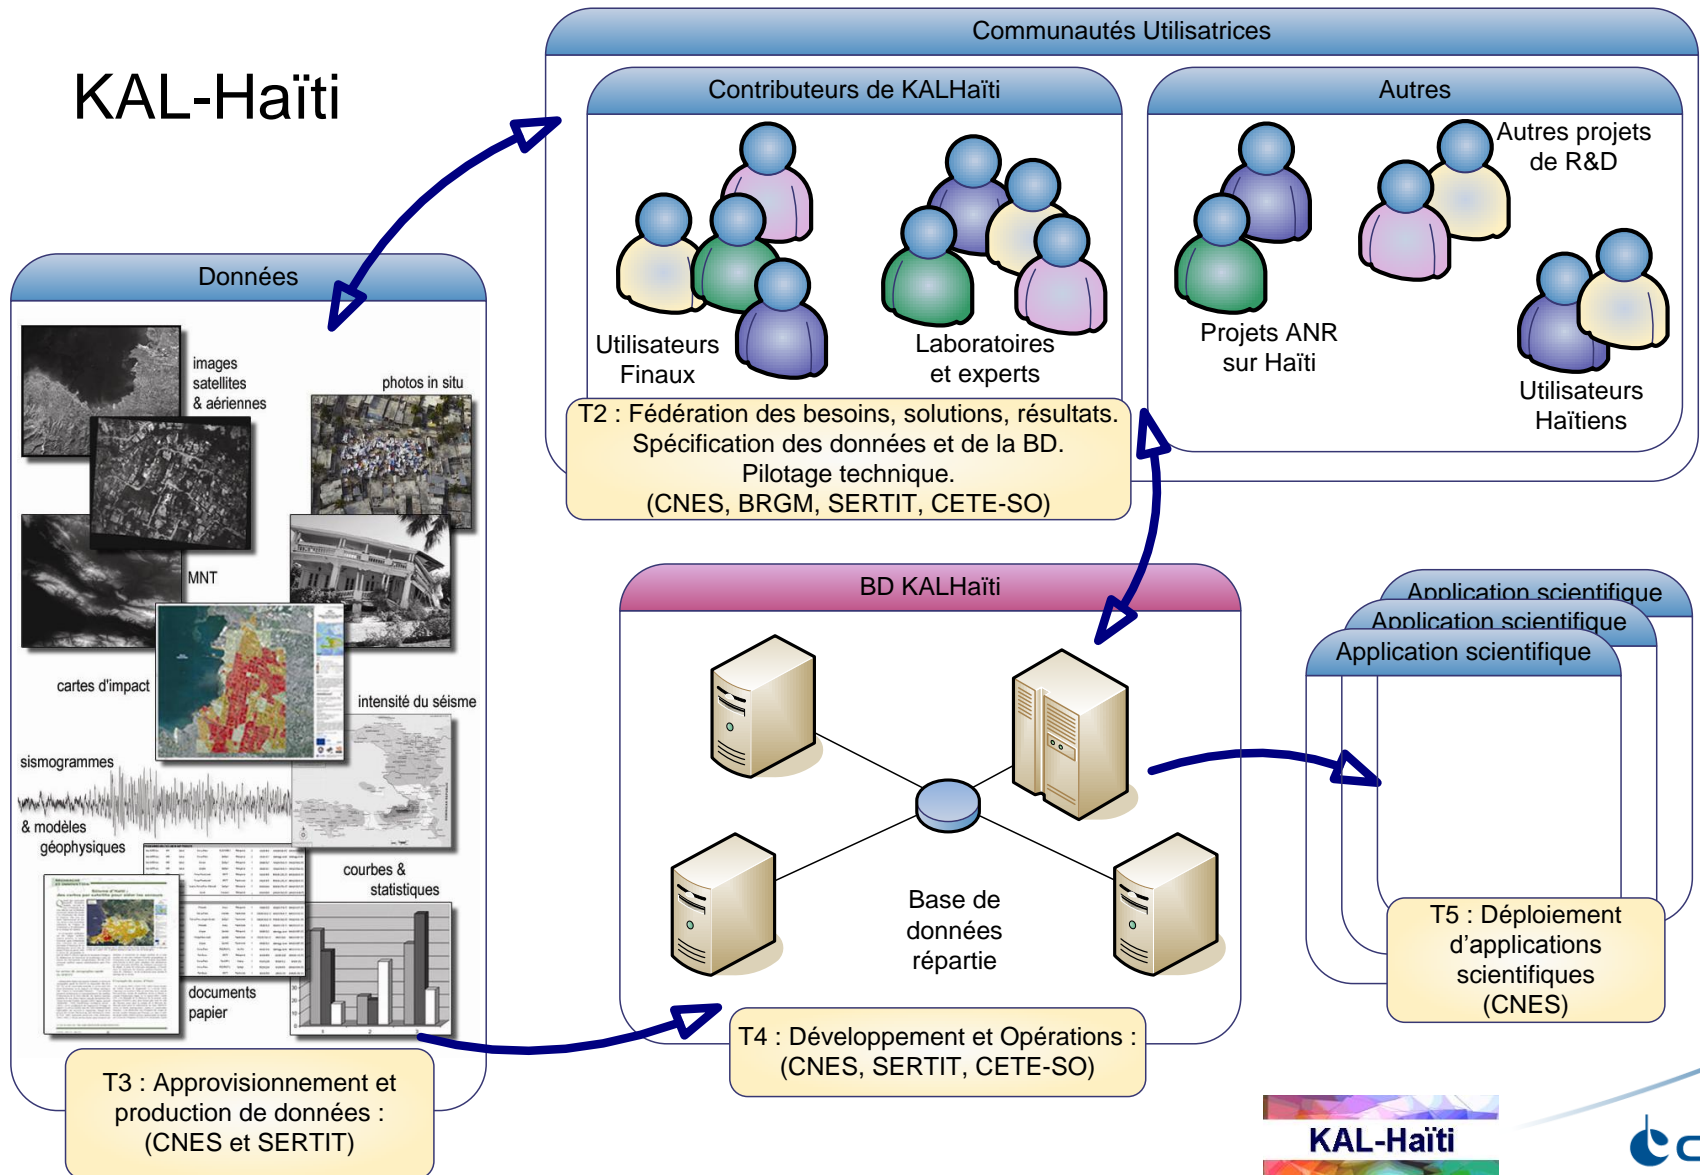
KAL-Haïti

Communautés Utilisatrices

Contributeurs de KALHaïti

Autres

Utilisateurs Finaux

Laboratoires et experts

Projets ANR sur Haïti

Autres projets de R&D

Utilisateurs Haïtiens

T2 : Fédération des besoins, solutions, résultats. Spécification des données et de la BD. Pilotage technique. (CNES, BRGM, SERTIT, CETE-SO)

Données

images satellites & aériennes

photos in situ

MNT

cartes d'impact

intensité du séisme

sismogrammes

& modèles géophysiques

courbes & statistiques

documents papier

T3 : Approvisionnement et production de données : (CNES et SERTIT)

BD KALHaïti

Base de données répartie

T4 : Développement et Opérations : (CNES, SERTIT, CETE-SO)

Application scientifique

Application scientifique

Application scientifique

T5 : Déploiement d'applications scientifiques (CNES)

KAL-Haïti